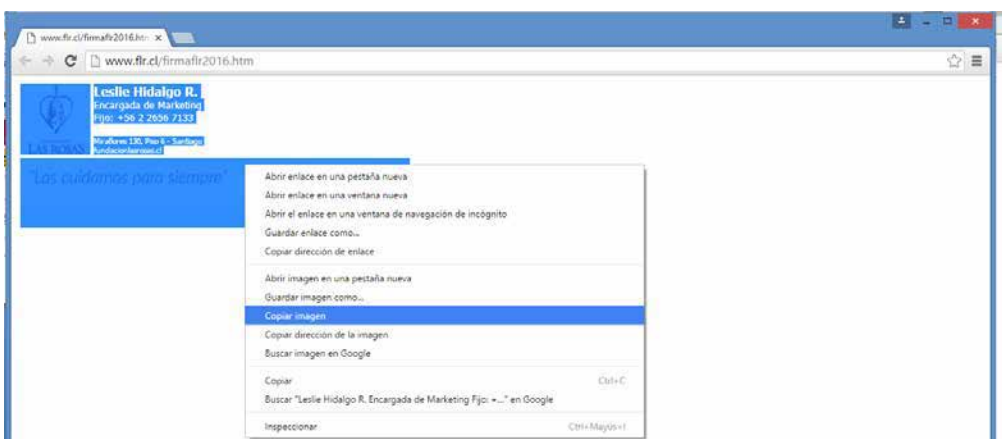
www.flr.cl/firmaflr2016.htm ×

www.flr.cl/firmaflr2016.htm

LAS ROSAS

Leslie Hidalgo R.
Encargada de Marketing
Fijo: +56 2 2656 7133

Miraflores 130, Piso 6 - Santiago
fundacionlasrosas.cl

"Los cuidamos para siempre"

Abrir enlace en una pestaña nueva
Abrir enlace en una ventana nueva
Abrir el enlace en una ventana de navegación de incógnito
Guardar enlace como...
Copiar dirección de enlace

Abrir imagen en una pestaña nueva
Guardar imagen como...
Copiar imagen
Copiar dirección de la imagen
Buscar imagen en Google

Copiar Ctrl+C
Buscar "Leslie Hidalgo R. Encargada de Marketing Fijo: +..." en Google

Inspeccionar Ctrl+Mayús+I